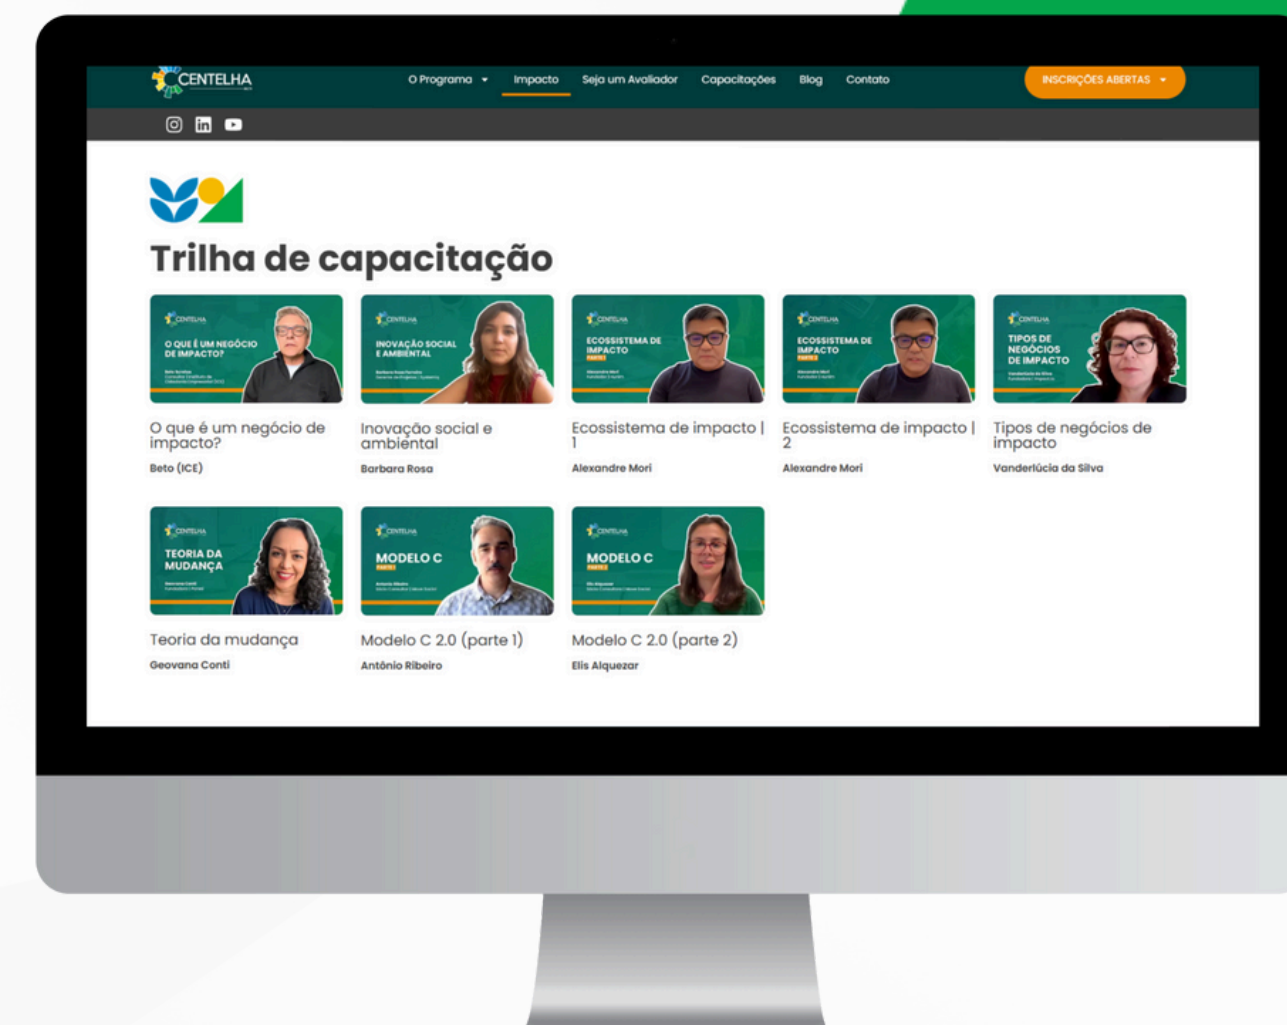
CENTELHA

O Programa Impacto Seja um Avaliador Capacitações Blog Contato

INSCRIÇÕES ABERTAS

Trilha de capacitação

CENTELHA
O QUE É UM NEGÓCIO DE IMPACTO?
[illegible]

O que é um negócio de impacto?
Beto (ICE)

CENTELHA
INOVAÇÃO SOCIAL E AMBIENTAL
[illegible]

Inovação social e ambiental
Barbara Rosa

CENTELHA
ECOSSISTEMA DE IMPACTO
PARTE 1
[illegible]

Ecossistema de impacto | 1
Alexandre Mori

CENTELHA
ECOSSISTEMA DE IMPACTO
PARTE 2
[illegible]

Ecossistema de impacto | 2
Alexandre Mori

CENTELHA
TIPOS DE NEGÓCIOS DE IMPACTO
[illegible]

Tipos de negócios de impacto
Vanderlúcia da Silva

CENTELHA
TEORIA DA MUDANÇA
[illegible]

Teoria da mudança
Geovana Conti

CENTELHA
MODELO C
PARTE 1
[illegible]

Modelo C 2.0 (parte 1)
Antônio Ribeiro

CENTELHA
MODELO C
PARTE 2
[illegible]

Modelo C 2.0 (parte 2)
Elis Alquezar